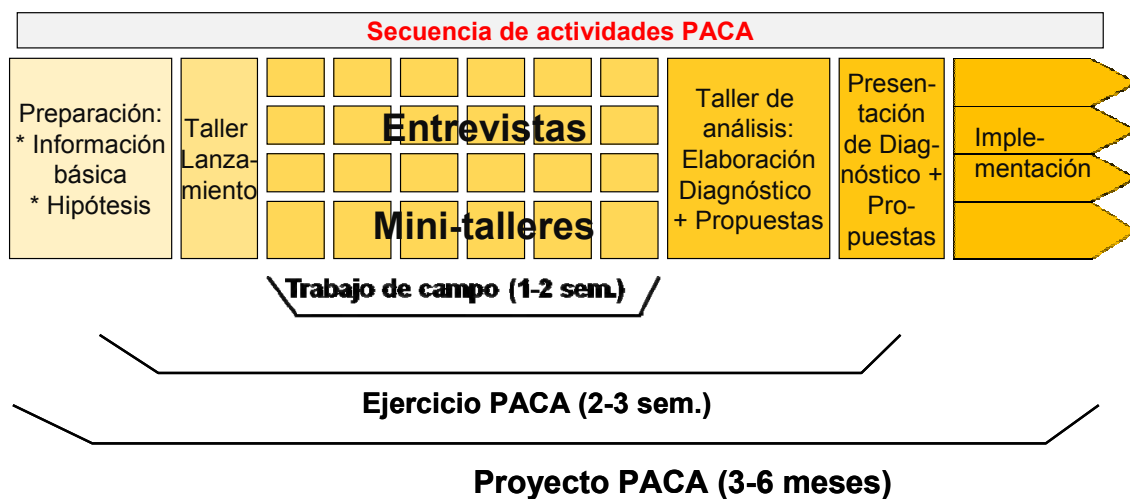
Secuencia de actividades PACA

Preparación: * Información básica * Hipótesis

Taller Lanzamiento

Entrevistas

Mini-talleres

Taller de análisis: Elaboración Diagnóstico + Propuestas

Presentación de Diagnóstico + Propuestas

Implementación

Trabajo de campo (1-2 sem.)

Ejercicio PACA (2-3 sem.)

Proyecto PACA (3-6 meses)